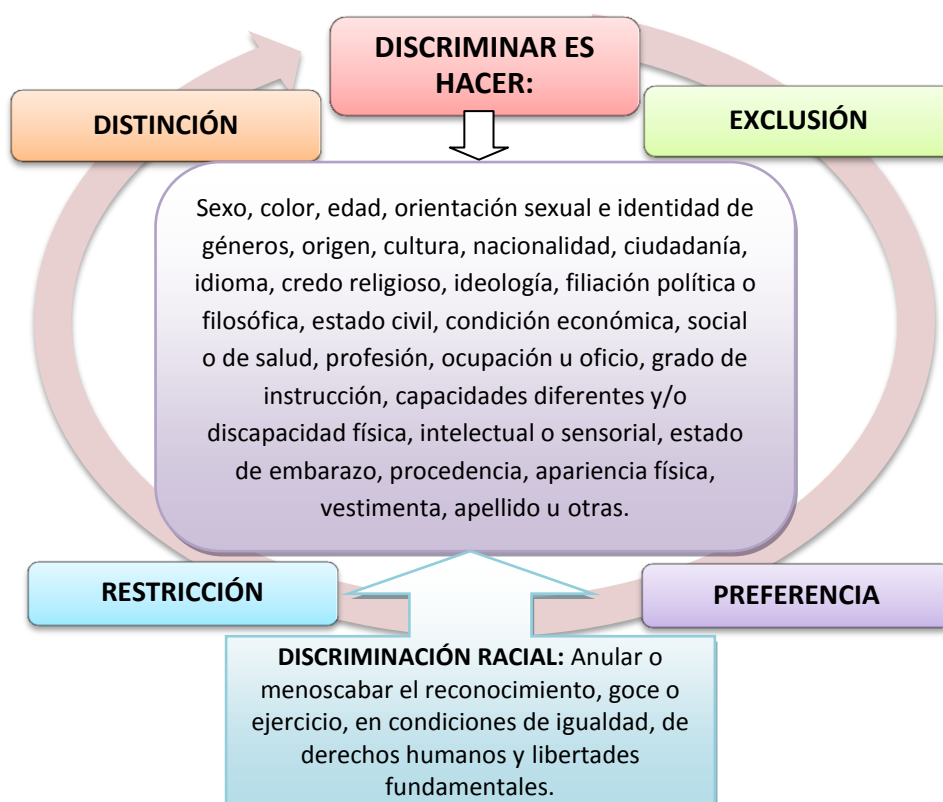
DISCRIMINAR ES HACER:

DISTINCIÓN

EXCLUSIÓN

Sexo, color, edad, orientación sexual e identidad de géneros, origen, cultura, nacionalidad, ciudadanía, idioma, credo religioso, ideología, filiación política o filosófica, estado civil, condición económica, social o de salud, profesión, ocupación u oficio, grado de instrucción, capacidades diferentes y/o discapacidad física, intelectual o sensorial, estado de embarazo, procedencia, apariencia física, vestimenta, apellido u otras.

RESTRICCIÓN

PREFERENCIA

DISCRIMINACIÓN RACIAL: Anular o menoscabar el reconocimiento, goce o ejercicio, en condiciones de igualdad, de derechos humanos y libertades fundamentales.